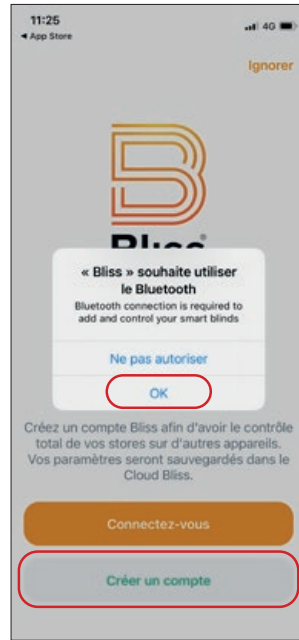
11:25
◂ App Store
4G

Ignorer

Bliss

« Bliss » souhaite utiliser le Bluetooth
Bluetooth connection is required to add and control your smart blinds

Ne pas autoriser

OK

Créez un compte Bliss afin d'avoir le contrôle total de vos stores sur d'autres appareils. Vos paramètres seront sauvegardés dans le Cloud Bliss.

Connectez-vous

Créer un compte